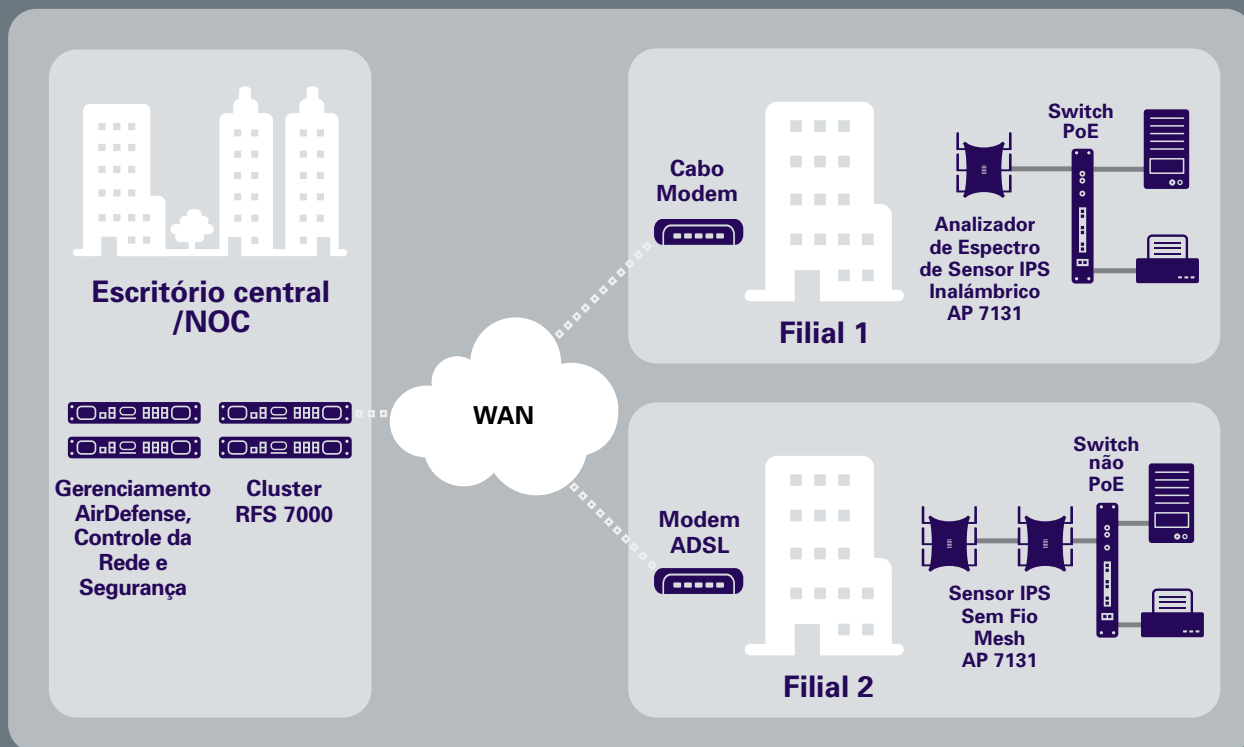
Escritório central /NOC

Gerenciamento AirDefense, Controle da Rede e Segurança

Cluster RFS 7000

WAN

Cabo Modem

Filial 1

Analizador de Espectro de Sensor IPS Inalámbrico AP 7131

Switch PoE

Modem ADSL

Filial 2

Sensor IPS Sem Fio Mesh AP 7131

Switch não PoE